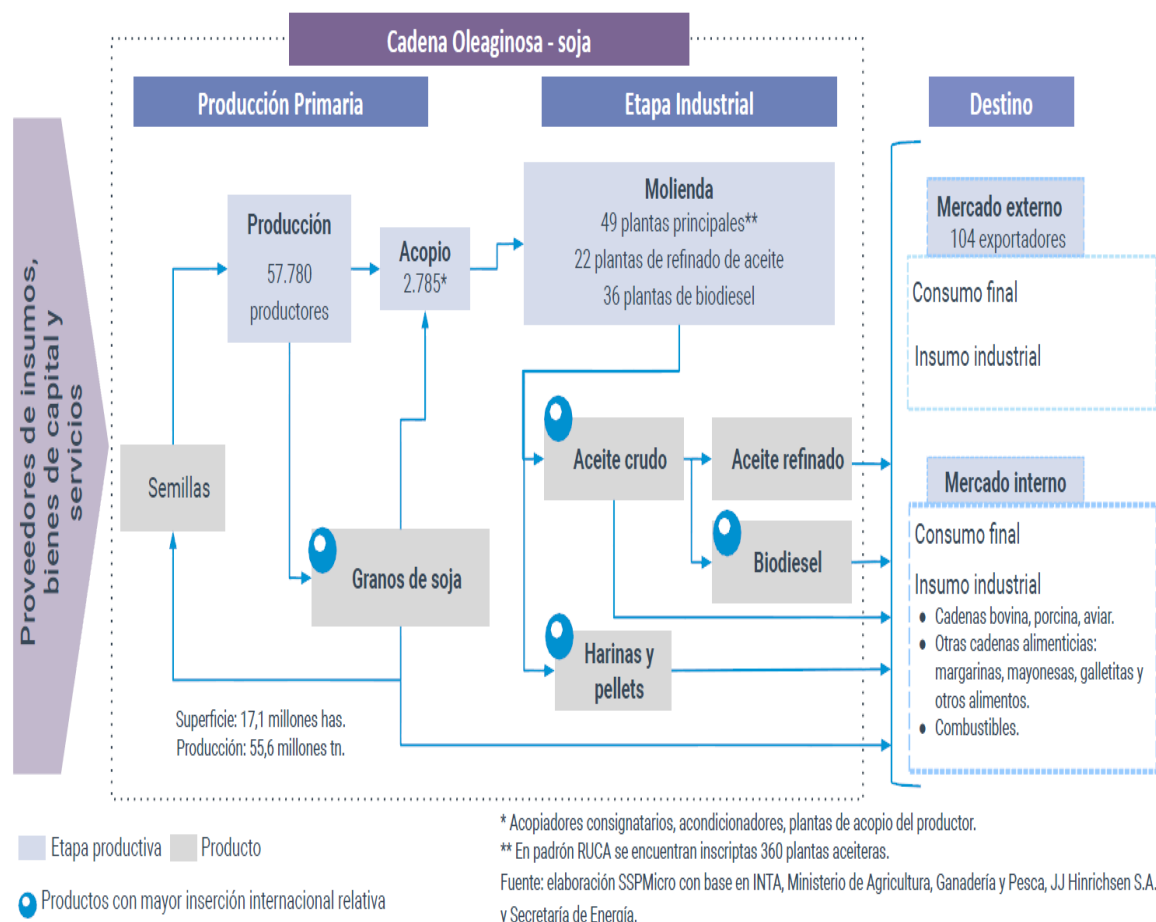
Cadena Oleaginosa - soja

Producción Primaria

Etapa Industrial

Destino

Proveedores de insumos, bienes de capital y servicios

Producción
57.780
productores

Acopio
2.785*

Molienda
49 plantas principales**
22 plantas de refinado de aceite
36 plantas de biodiesel

Mercado externo
104 exportadores

Consumo final

Insumo industrial

Semillas

Aceite crudo

Aceite refinado

Mercado interno

Biodiesel

Consumo final

Insumo industrial

Granos de soja

- Cadenas bovina, porcina, aviar.
- Otras cadenas alimenticias: margarinas, mayonesas, galletitas y otros alimentos.
- Combustibles.

Harinas y pellets

Superficie: 17,1 millones has.
Producción: 55,6 millones tn.

Etapa productiva Producto

Productos con mayor inserción internacional relativa

* Acopiadores consignatarios, acondicionadores, plantas de acopio del productor.
** En padrón RUCA se encuentran inscriptas 360 plantas aceiteras.
Fuente: elaboración SSPMicro con base en INTA, Ministerio de Agricultura, Ganadería y Pesca, JJ Hinrichsen S.A. y Secretaría de Energía.